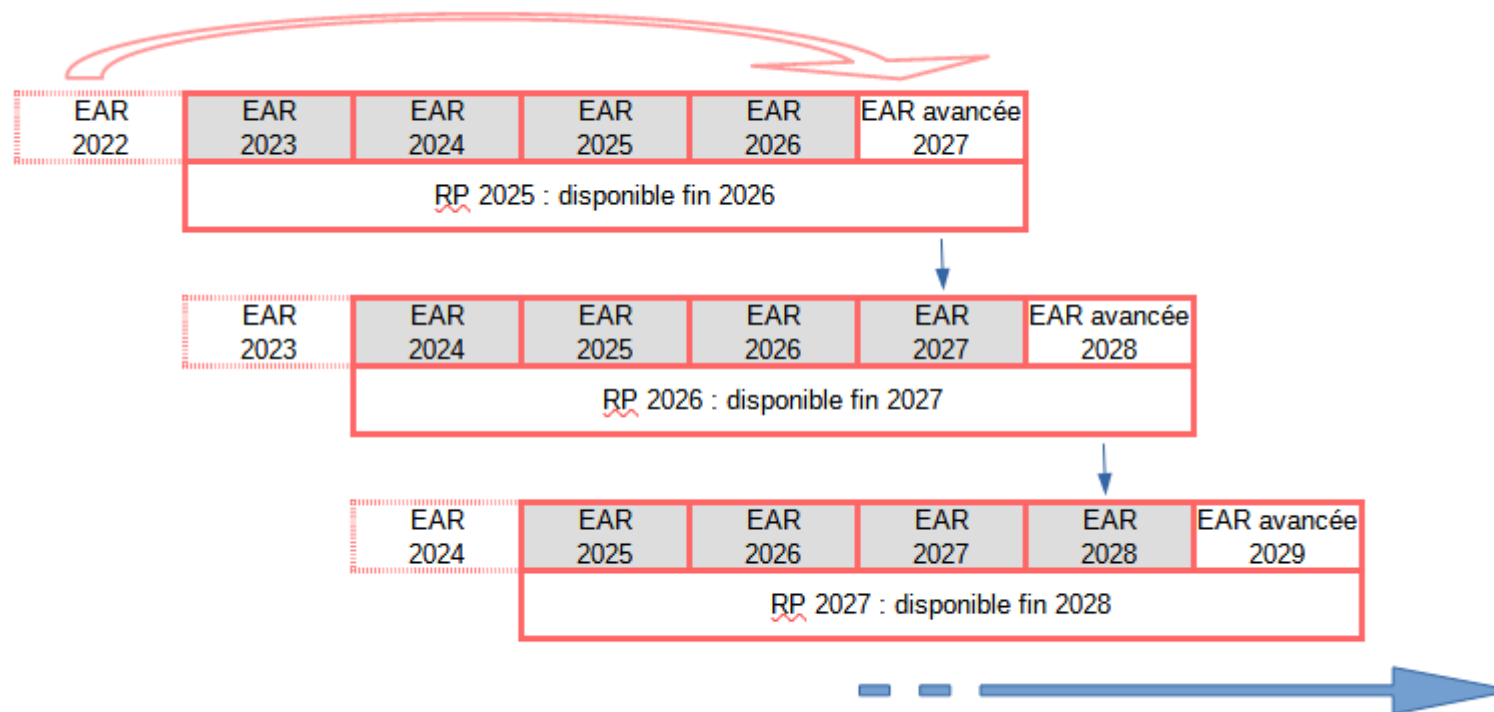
| EAR 2022 | EAR 2023 | EAR 2024 | EAR 2025 | EAR 2026 | EAR avancée 2027 |
|---|---|---|---|---|---|
| | RP 2025 : disponible fin 2026 | | | | |

| EAR 2023 | EAR 2024 | EAR 2025 | EAR 2026 | EAR 2027 | EAR avancée 2028 |
|---|---|---|---|---|---|
| | RP 2026 : disponible fin 2027 | | | | |

| EAR 2024 | EAR 2025 | EAR 2026 | EAR 2027 | EAR 2028 | EAR avancée 2029 |
|---|---|---|---|---|---|
| | RP 2027 : disponible fin 2028 | | | | |